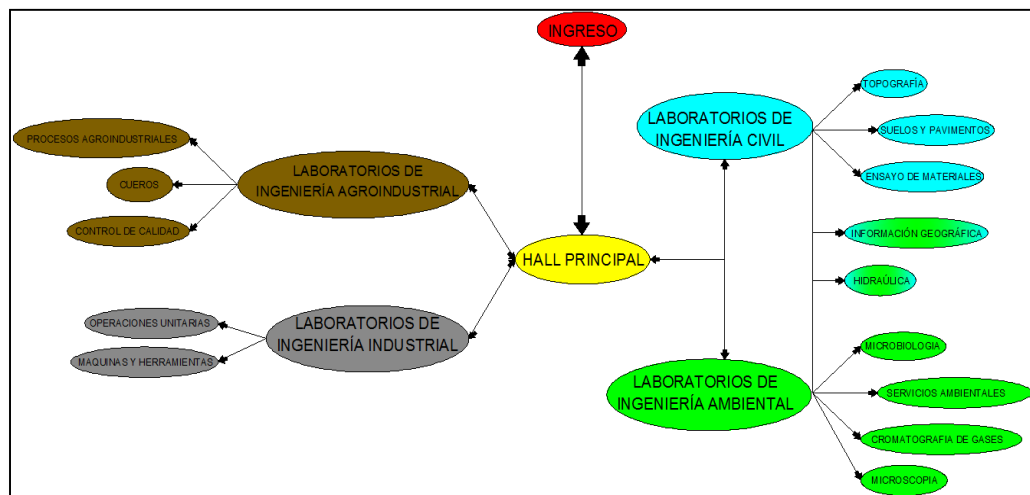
INGRESO

PROCESOS AGROINDUSTRIALES

CUEROS

CONTROL DE CALIDAD

LABORATORIOS DE INGENIERÍA AGROINDUSTRIAL

HALL PRINCIPAL

LABORATORIOS DE INGENIERÍA CIVIL

TOPOGRAFÍA

SUELOS Y PAVIMENTOS

ENSAYO DE MATERIALES

INFORMACIÓN GEOGRÁFICA

HIDRAÚLICA

OPERACIONES UNITARIAS

MAQUINAS Y HERRAMIENTAS

LABORATORIOS DE INGENIERÍA INDUSTRIAL

LABORATORIOS DE INGENIERÍA AMBIENTAL

MICROBIOLOGIA

SERVICIOS AMBIENTALES

CROMATOGRAFIA DE GASES

MICROSCOPIA